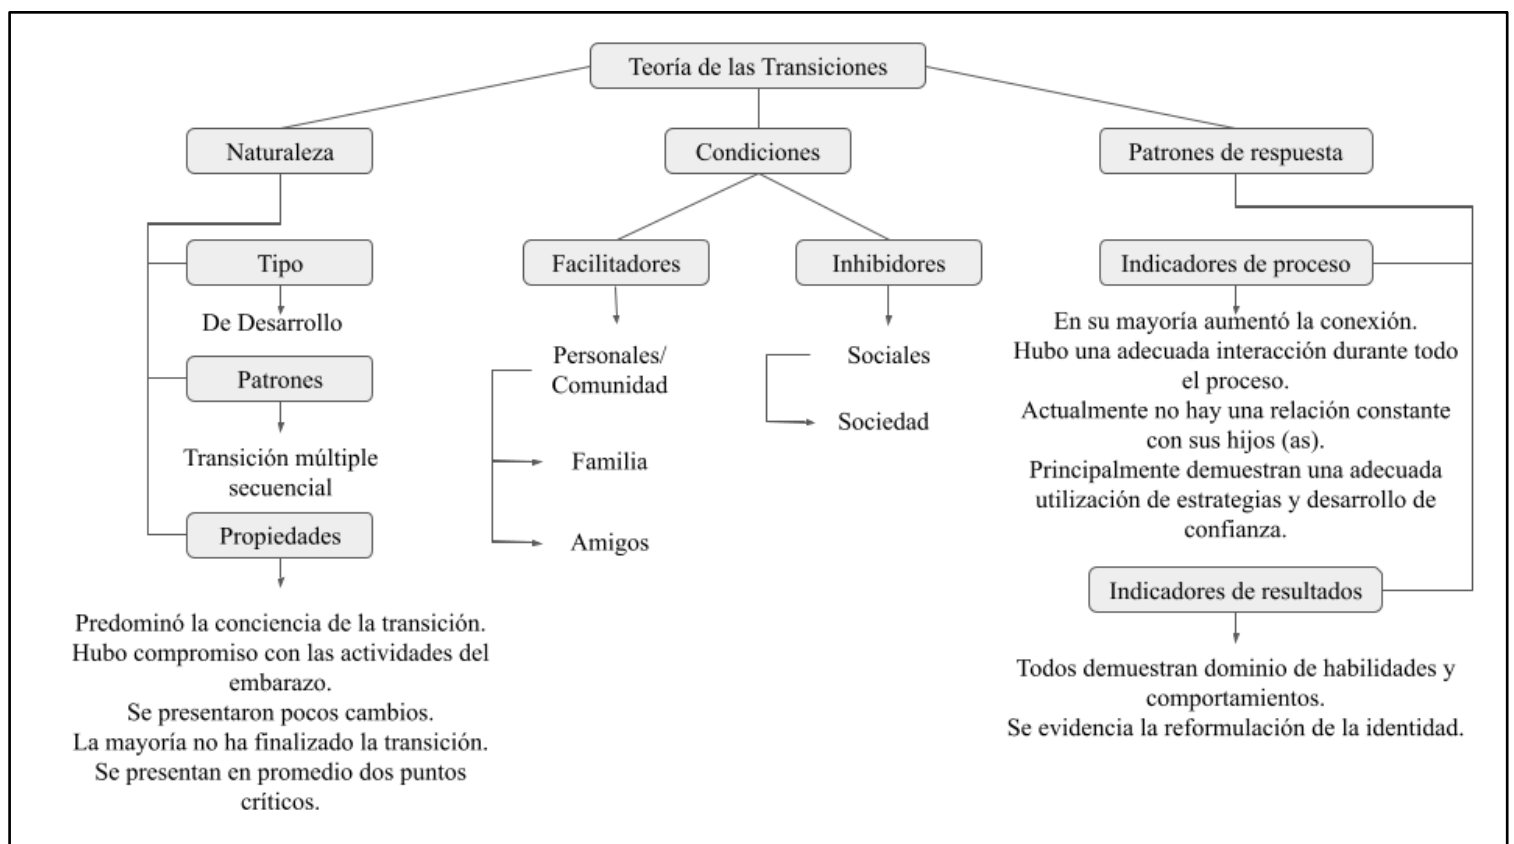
Teoría de las Transiciones

Naturaleza

Tipo

De Desarrollo

Patrones

Transición múltiple secuencial

Propiedades

Predominó la conciencia de la transición.
Hubo compromiso con las actividades del embarazo.
Se presentaron pocos cambios.
La mayoría no ha finalizado la transición.
Se presentan en promedio dos puntos críticos.

Condiciones

Facilitadores

Personales/ Comunidad

Familia

Amigos

Inhibidores

Sociales

Sociedad

Patrones de respuesta

Indicadores de proceso

En su mayoría aumentó la conexión.
Hubo una adecuada interacción durante todo el proceso.
Actualmente no hay una relación constante con sus hijos (as).
Principalmente demuestran una adecuada utilización de estrategias y desarrollo de confianza.

Indicadores de resultados

Todos demuestran dominio de habilidades y comportamientos.
Se evidencia la reformulación de la identidad.